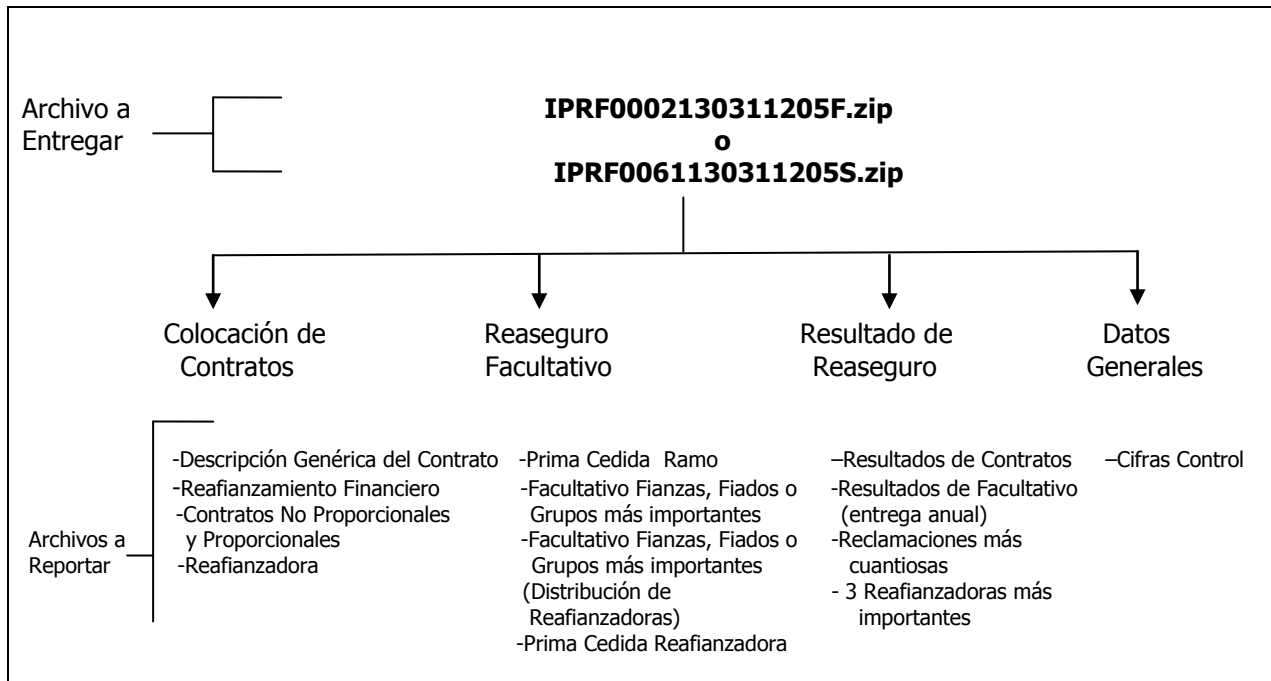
Archivo a Entregar

**IPRF0002130311205F.zip**
**o**
**IPRF0061130311205S.zip**

Colocación de Contratos

Reaseguro Facultativo

Resultado de Reaseguro

Datos Generales

Archivos a Reportar

-Descripción Genérica del Contrato
-Reafianzamiento Financiero
-Contratos No Proporcionales y Proporcionales
-Reafianzadora

-Prima Cedida Ramo
-Facultativo Fianzas, Fiados o Grupos más importantes
-Facultativo Fianzas, Fiados o Grupos más importantes (Distribución de Reafianzadoras)
-Prima Cedida Reafianzadora

–Resultados de Contratos
-Resultados de Facultativo (entrega anual)
-Reclamaciones más cuantiosas
- 3 Reafianzadoras más importantes

–Cifras Control